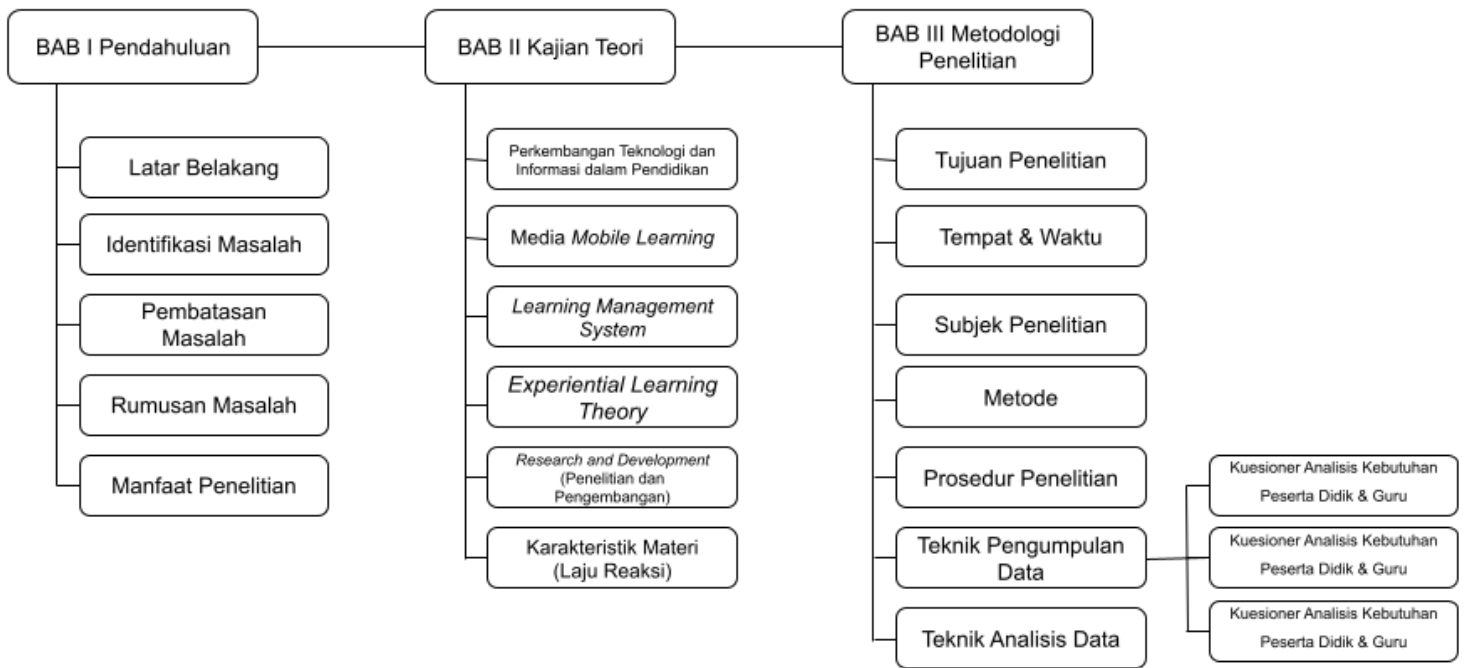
BAB I Pendahuluan

Latar Belakang

Identifikasi Masalah

Pembatasan Masalah

Rumusan Masalah

Manfaat Penelitian

BAB II Kajian Teori

Perkembangan Teknologi dan Informasi dalam Pendidikan

Media *Mobile Learning*

*Learning Management System*

*Experiential Learning Theory*

*Research and Development* (Penelitian dan Pengembangan)

Karakteristik Materi (Laju Reaksi)

BAB III Metodologi Penelitian

Tujuan Penelitian

Tempat & Waktu

Subjek Penelitian

Metode

Prosedur Penelitian

Teknik Pengumpulan Data

Kuesioner Analisis Kebutuhan Peserta Didik & Guru

Kuesioner Analisis Kebutuhan Peserta Didik & Guru

Kuesioner Analisis Kebutuhan Peserta Didik & Guru

Teknik Analisis Data